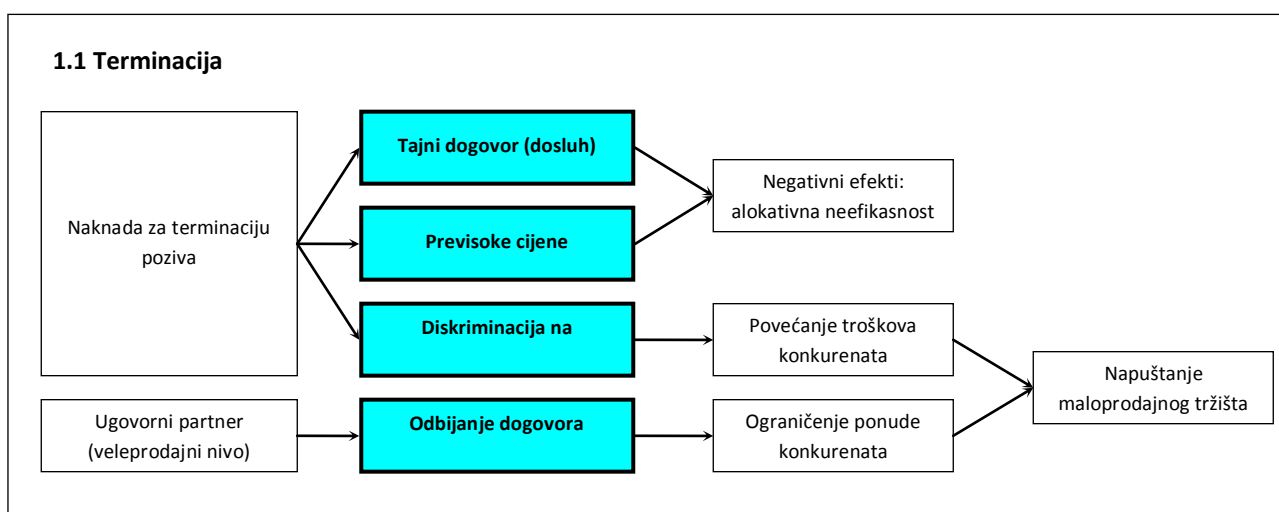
1.1 Terminacija

Naknada za terminaciju poziva

Tajni dogovor (dosluh)

Previsoke cijene

Diskriminacija na

Negativni efekti: alokativna neefikasnost

Povećanje troškova konkurenata

Ugovorni partner (veleprodajni nivo)

Odbijanje dogovora

Ograničenje ponude konkurenata

Napuštanje maloprodajnog tržišta